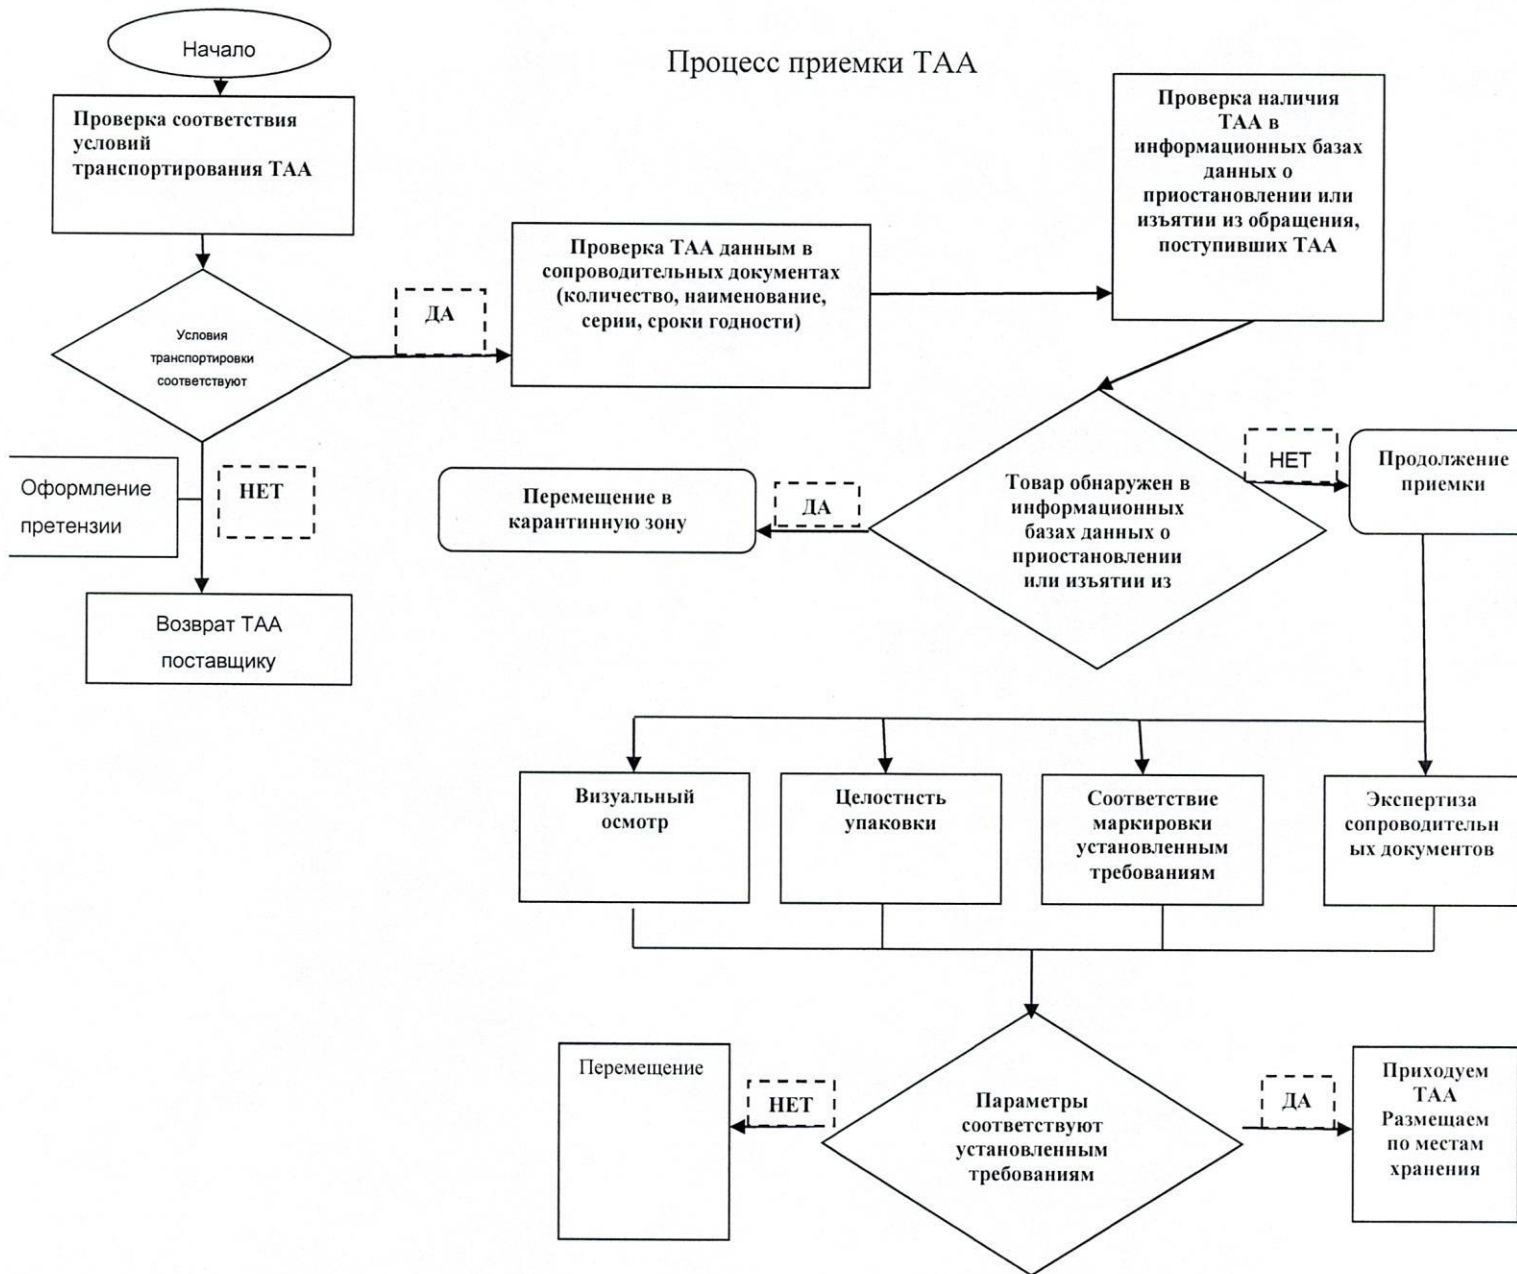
Начало

Процесс приемки ТАА

Проверка соответствия условий транспортирования ТАА

Условия транспортировки соответствуют

ДА

Проверка ТАА данным в сопроводительных документах (количество, наименование, серии, сроки годности)

Проверка наличия ТАА в информационных базах данных о приостановлении или изъятии из обращения, поступивших ТАА

Оформление претензии

НЕТ

Возврат ТАА поставщику

Перемещение в карантинную зону

ДА

Товар обнаружен в информационных базах данных о приостановлении или изъятии из

НЕТ

Продолжение приемки

Визуальный осмотр

Целостность упаковки

Соответствие маркировки установленным требованиям

Экспертиза сопроводительных документов

Перемещение

НЕТ

Параметры соответствуют установленным требованиям

ДА

Приходуем ТАА Размещаем по местам хранения